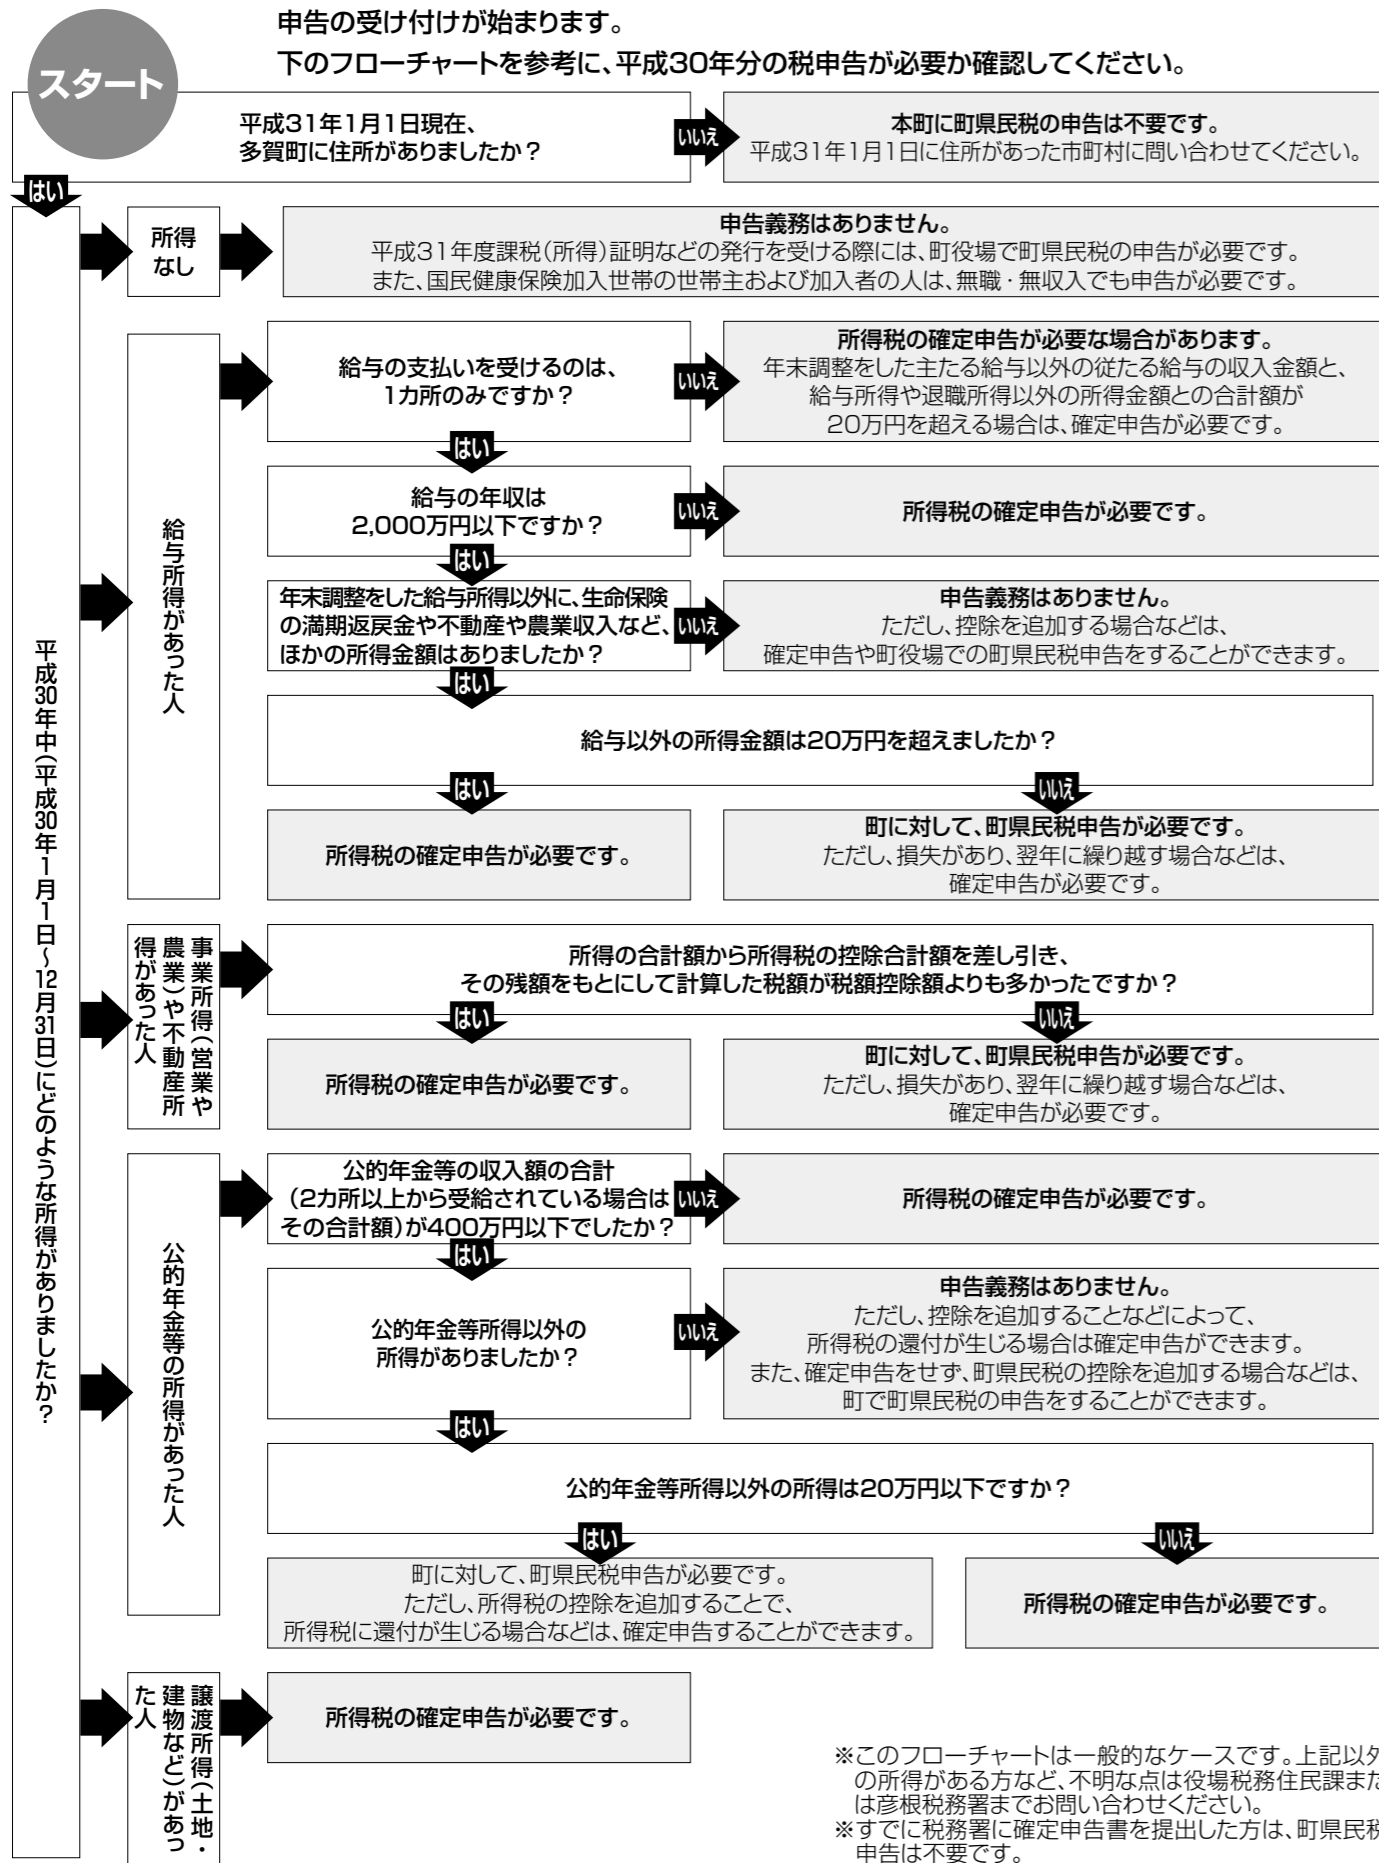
申告の受け付けが始まります。
下のフローチャートを参考に、平成30年分の税申告が必要か確認してください。

スタート

平成31年1月1日現在、多賀町に住所がありましたか？

いいえ

本町に町県民税の申告は不要です。
平成31年1月1日に住所があった市町村に問い合わせてください。

はい

平成30年中(平成30年1月1日～12月31日)にどのような所得がありましたか？

所得なし

申告義務はありません。
平成31年度課税(所得)証明などの発行を受ける際には、町役場で町県民税の申告が必要です。
また、国民健康保険加入世帯の世帯主および加入者の人は、無職・無収入でも申告が必要です。

給与所得があった人

給与の支払いを受けるのは、1カ所のみですか？

いいえ

所得税の確定申告が必要な場合があります。
年末調整をした主たる給与以外の従たる給与の収入金額と、給与所得や退職所得以外の所得金額との合計額が20万円を超える場合は、確定申告が必要です。

はい

給与の年収は2,000万円以下ですか？

いいえ

所得税の確定申告が必要です。

はい

年末調整をした給与所得以外に、生命保険の満期返戻金や不動産や農業収入など、ほかの所得金額はありましたか？

いいえ

申告義務はありません。
ただし、控除を追加する場合などは、確定申告や町役場での町県民税申告をすることができます。

はい

給与以外の所得金額は20万円を超えましたか？

はい

所得税の確定申告が必要です。

いいえ

町に対して、町県民税申告が必要です。
ただし、損失があり、翌年に繰り越す場合などは、確定申告が必要です。

事業所得(営業や農業)や不動産所得があった人

所得の合計額から所得税の控除合計額を差し引き、その残額をもとにして計算した税額が税額控除額よりも多かったですか？

はい

所得税の確定申告が必要です。

いいえ

町に対して、町県民税申告が必要です。
ただし、損失があり、翌年に繰り越す場合などは、確定申告が必要です。

公的年金等の所得があった人

公的年金等の収入額の合計(2カ所以上から受給されている場合はその合計額)が400万円以下でしたか？

いいえ

所得税の確定申告が必要です。

はい

公的年金等所得以外の所得がありましたか？

いいえ

申告義務はありません。
ただし、控除を追加することなどによって、所得税の還付が生じる場合は確定申告ができます。
また、確定申告をせず、町県民税の控除を追加する場合などは、町で町県民税の申告をすることができます。

はい

公的年金等所得以外の所得は20万円以下ですか？

はい

町に対して、町県民税申告が必要です。
ただし、所得税の控除を追加することで、所得税に還付が生じる場合などは、確定申告することができます。

いいえ

所得税の確定申告が必要です。

譲渡所得(土地・建物など)があった人

所得税の確定申告が必要です。

※このフローチャートは一般的なケースです。上記以外の所得がある方など、不明な点は役場税務住民課または彦根税務署までお問い合わせください。
※すでに税務署に確定申告書を提出した方は、町県民税申告は不要です。